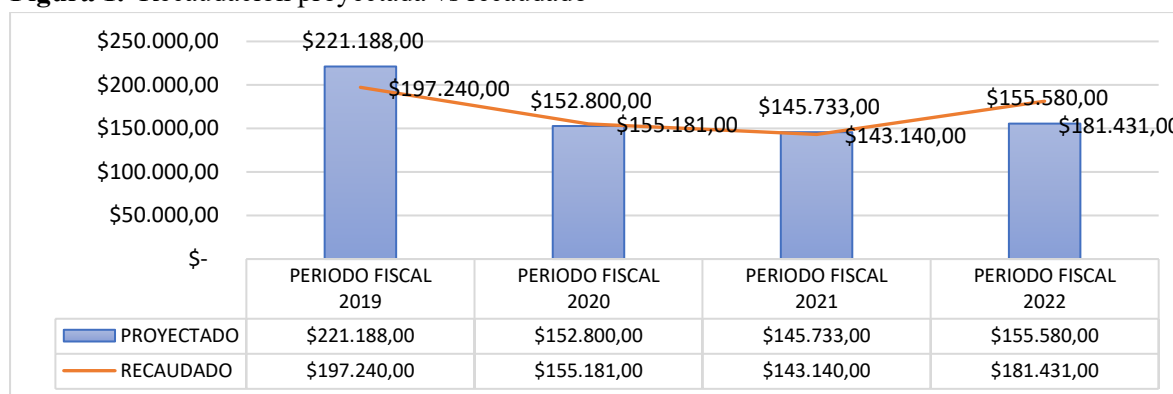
Figura 1. Recaudación proyectada vs recaudado

\$250.000,00
\$200.000,00
\$150.000,00
\$100.000,00
\$50.000,00
\$-

\$221.188,00
\$197.240,00
\$152.800,00
\$155.181,00
\$145.733,00
\$143.140,00
\$155.580,00
\$181.431,00

| | PERIODO FISCAL 2019 | PERIODO FISCAL 2020 | PERIODO FISCAL 2021 | PERIODO FISCAL 2022 |
|---|---|---|---|---|
| PROYECTADO | \$221.188,00 | \$152.800,00 | \$145.733,00 | \$155.580,00 |
| RECAUDADO | \$197.240,00 | \$155.181,00 | \$143.140,00 | \$181.431,00 |